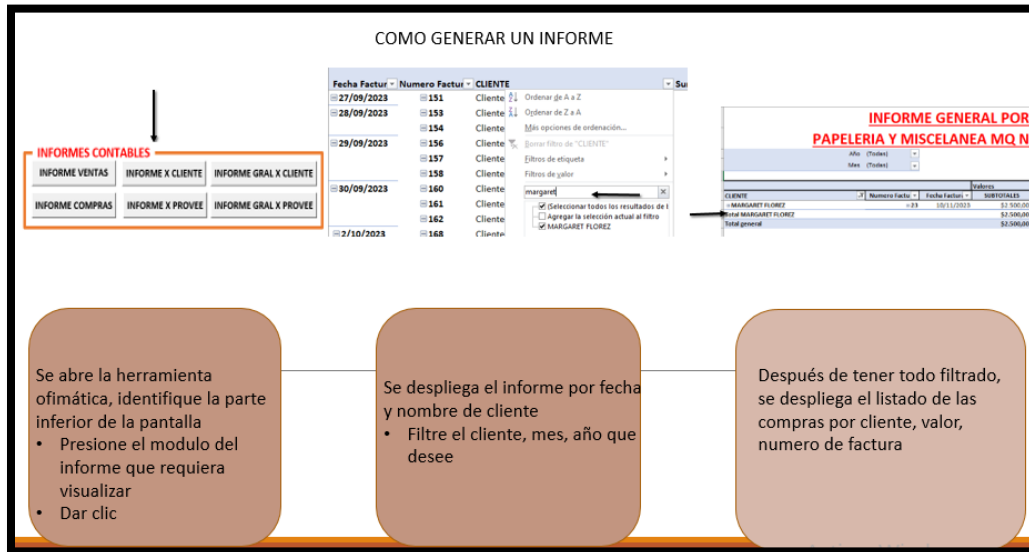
COMO GENERAR UN INFORME

INFORMES CONTABLES
INFORME VENTAS
INFORME X CLIENTE
INFORME GRAL X CLIENTE
INFORME COMPRAS
INFORME X PROVEE
INFORME GRAL X PROVEE

| Fecha Factur | Numero Factur | CLIENTE |
|---|---|---|
| 27/09/2023 | 151 | Cliente |
| 28/09/2023 | 153 | Cliente |
| | 154 | Cliente |
| 29/09/2023 | 156 | Cliente |
| | 157 | Cliente |
| | 158 | Cliente |
| 30/09/2023 | 160 | Cliente |
| | 161 | Cliente |
| | 162 | Cliente |
| 2/10/2023 | 168 | Cliente |

Ordenar de A a Z
Ordenar de Z a A
Más opciones de ordenación...
Borrar filtro de "CLIENTE"
Filtros de etiqueta
Filtros de valor
margaret
(Seleccionar todos los resultados de l
Agregar la selección actual al filtro
MARGARET FLOREZ

INFORME GENERAL POR
PAPELERIA Y MISCELANEA MQ N
Año (Todas)
Mes (Todas)
Valores
| CLIENTE | Numero Factu | Fecha Factur | SUBTOTALES |
|---|---|---|---|
| MARGARET FLOREZ | 23 | 10/11/2023 | $2.500,00 |
| Total MARGARET FLOREZ | | | $2.500,00 |
| Total general | | | $2.500,00 |

Se abre la herramienta ofimática, identifique la parte inferior de la pantalla
• Presione el modulo del informe que requiera visualizar
• Dar clic

Se despliega el informe por fecha y nombre de cliente
• Filtre el cliente, mes, año que desee

Después de tener todo filtrado, se despliega el listado de las compras por cliente, valor, numero de factura